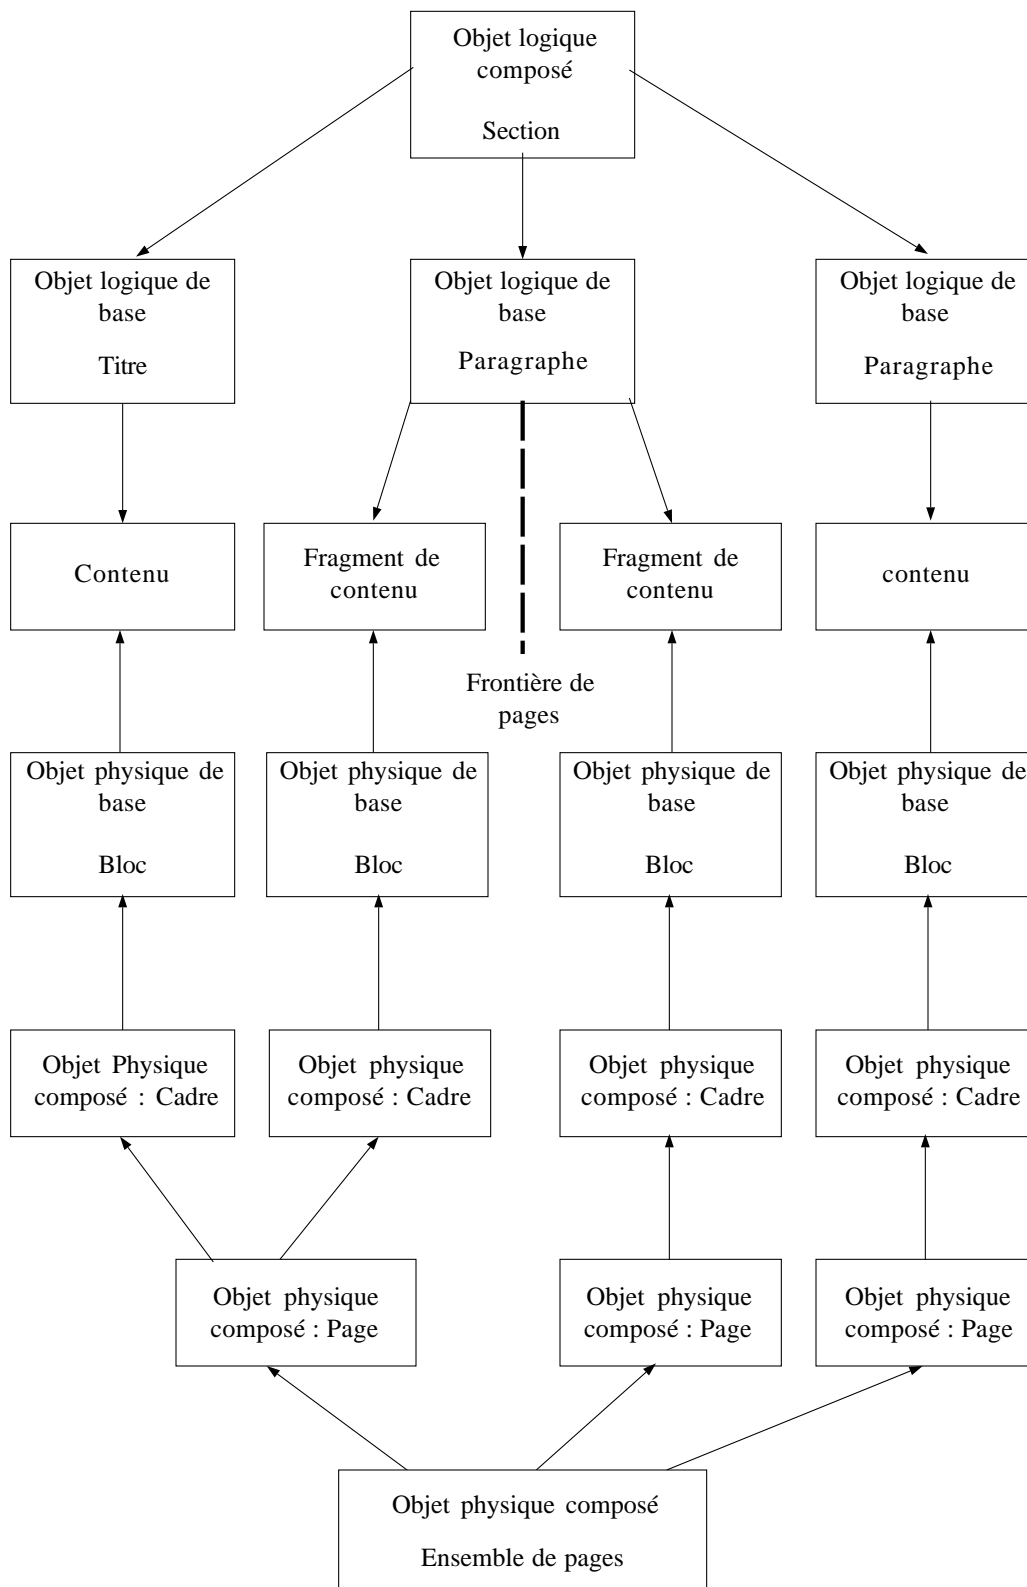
Objet logique composé

Section

Objet logique de base

Titre

Objet logique de base

Paragraphe

Objet logique de base

Paragraphe

Contenu

Fragment de contenu

Fragment de contenu

contenu

Frontière de pages

Objet physique de base

Bloc

Objet physique de base

Bloc

Objet physique de base

Bloc

Objet physique de base

Bloc

Objet Physique composé : Cadre

Objet physique composé : Cadre

Objet physique composé : Cadre

Objet physique composé : Cadre

Objet physique composé : Page

Objet physique composé : Page

Objet physique composé : Page

Objet physique composé

Ensemble de pages